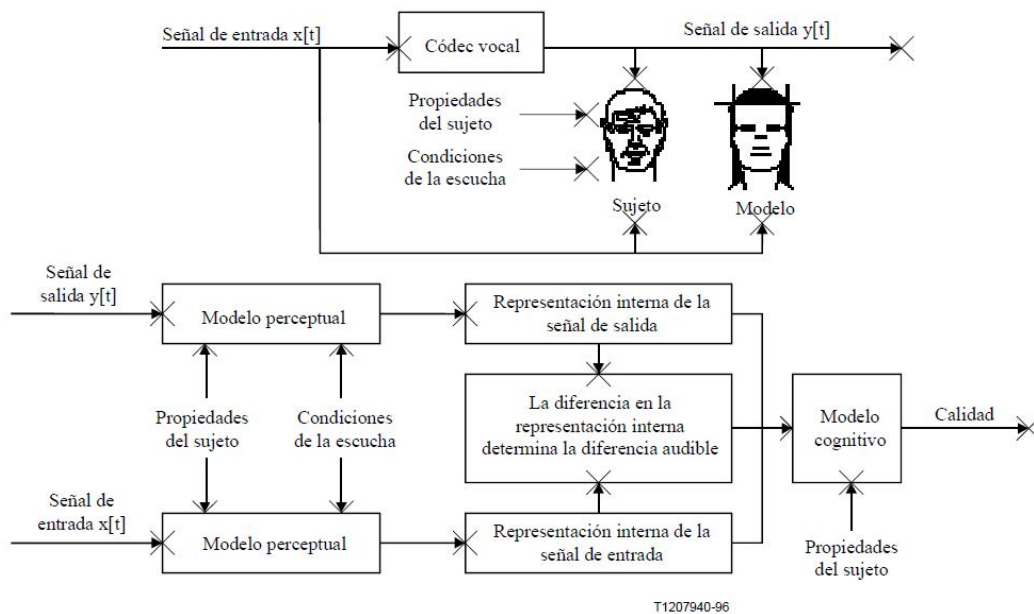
Señal de entrada x[t]

Códec vocal

Señal de salida y[t]

Propiedades del sujeto

Condiciones de la escucha

Sujeto

Modelo

Señal de salida y[t]

Modelo perceptual

Representación interna de la señal de salida

Propiedades del sujeto

Condiciones de la escucha

La diferencia en la representación interna determina la diferencia audible

Modelo cognitivo

Calidad

Señal de entrada x[t]

Modelo perceptual

Representación interna de la señal de entrada

Propiedades del sujeto

T1207940-96